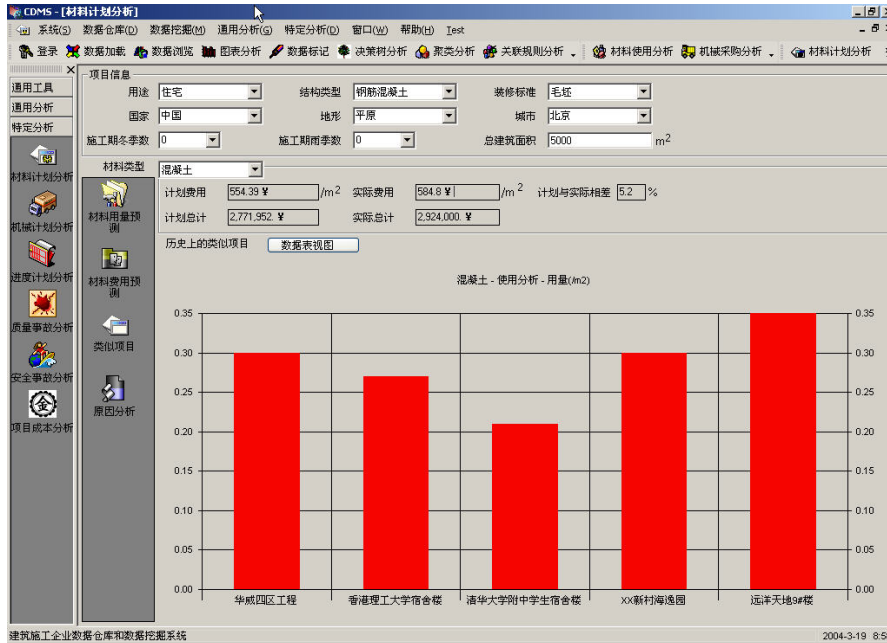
CDMS - [材料计划分析]

系统(S) 数据仓库(D) 数据挖掘(M) 通用分析(G) 特定分析(D) 窗口(W) 帮助(H) Test

登录 数据加载 数据浏览 图表分析 数据标记 决策树分析 聚类分析 关联规则分析 材料使用分析 机械采购分析 材料计划分析

通用工具
通用分析
特定分析

材料计划分析
机械计划分析
进度计划分析
质量事故分析
安全事故分析
项目成本分析

项目信息
用途 住宅
结构类型 钢筋混凝土
装修标准 毛坯
国家 中国
地形 平原
城市 北京
施工期冬季数 0
施工期雨季数 0
总建筑面积 5000 $m^2$

材料类型 混凝土

材料用量预测
材料费用预测
类似项目
原因分析

计划费用 554.39 ¥ $/m^2$ 实际费用 584.8 ¥ $/m^2$ 计划与实际相差 5.2 %
计划总计 2,771,952. ¥ 实际总计 2,924,000. ¥

历史上的类似项目 数据表视图

混凝土 - 使用分析 - 用量(/m2)

0.35
0.30
0.25
0.20
0.15
0.10
0.05
0.00

华威四区工程 香港理工大学宿舍楼 清华大学附中学生宿舍楼 XX新村海逸园 远洋天地9#楼

建筑施工企业数据仓库和数据挖掘系统
2004-3-19 8:5